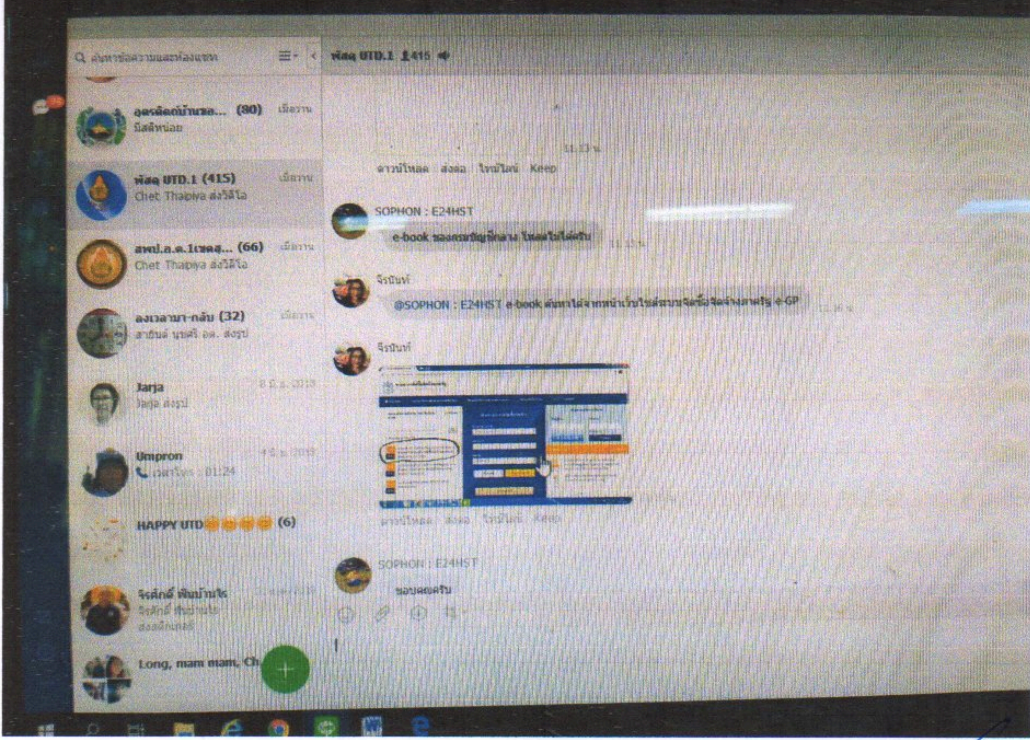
ค้นหาชื่อความและห้องแชท

อุดรพัสดุบ้านจอ... (80) เมื่อวาน
นิสิตน้อย

พัสดุ UTD.1 (415) เมื่อวาน
Chet Thapaya ส่งวิดีโอ

สพป.อ.ด.1เขตสุ... (66) เมื่อวาน
Chet Thapaya ส่งวิดีโอ

ลงเวลามา-กลับ (32) เมื่อวาน
สาธิมน์ บุษดี อด. ส่งรูป

Jarja 8 มิ.ย. 2019
Jarja ส่งรูป

Umpron 4 มิ.ย. 2019
เวลาโทร : 01:24

HAPPY UTD😀😀😀😀 (6)

จิรศักดิ์ พิมบ้านใจ
จิรศักดิ์ พิมบ้านใจ
ส่งสติกเกอร์

Long, mam mam, Ch...

พัสดุ UTD.1 415

11:13 น.
ดาวน์โหลด ส่งต่อ ใจกับใคร Keep

SOPHON : E24HST
e-book ของกรมบัญชีกลาง โหลดไม่ได้ครับ 11:15 น.

จิรนันท์
@SOPHON : E24HST e-book ค้นหาได้จากหน้าเว็บไซต์ระบบจัดซื้อจัดจ้างภาครัฐ e-GP 11:16 น.

จิรนันท์

ดาวน์โหลด ส่งต่อ ใจกับใคร Keep

SOPHON : E24HST
ขอบคุณครับ